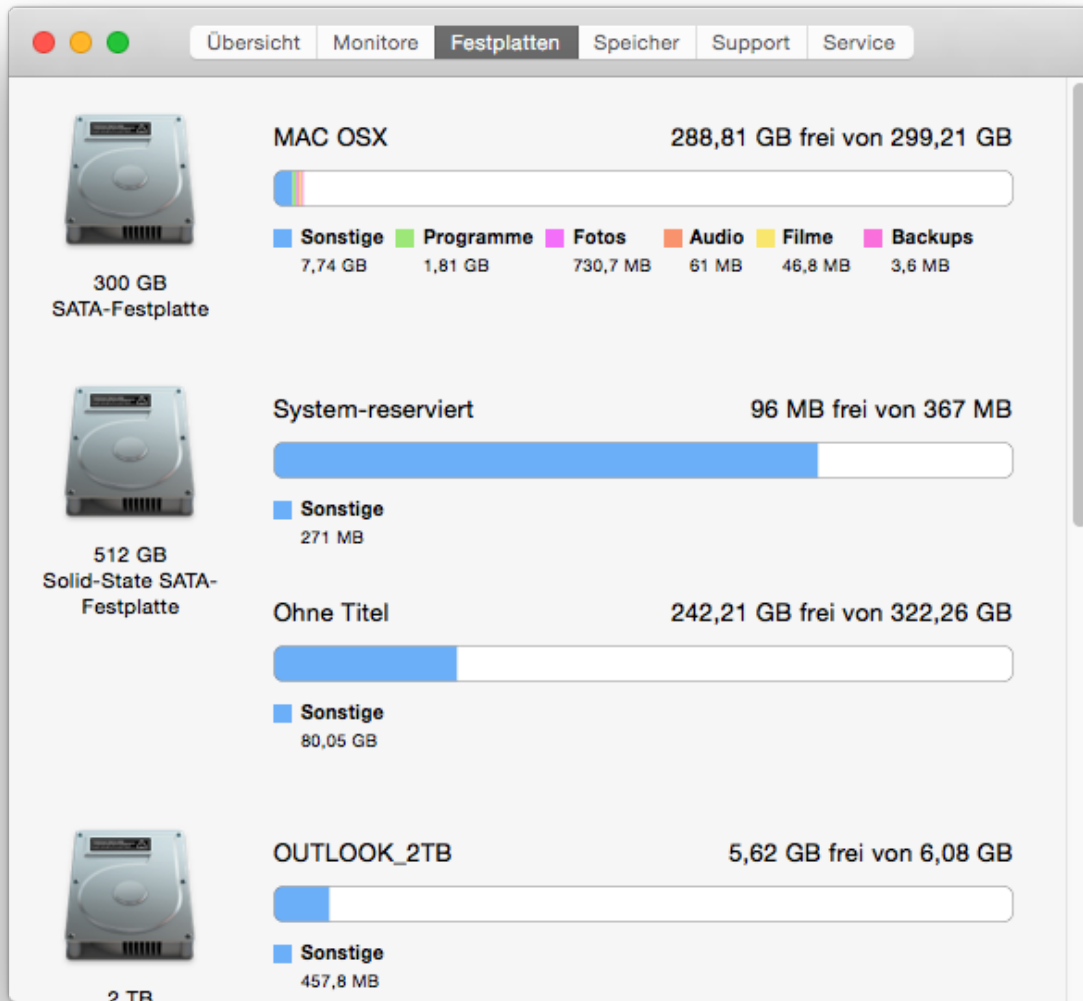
Übersicht Monitore Festplatten Speicher Support Service

300 GB
SATA-Festplatte

MAC OSX 288,81 GB frei von 299,21 GB

Sonstige 7,74 GB
Programme 1,81 GB
Fotos 730,7 MB
Audio 61 MB
Filme 46,8 MB
Backups 3,6 MB

512 GB
Solid-State SATA-Festplatte

System-reserviert 96 MB frei von 367 MB

Sonstige 271 MB

Ohne Titel 242,21 GB frei von 322,26 GB

Sonstige 80,05 GB

2 TB

OUTLOOK_2TB 5,62 GB frei von 6,08 GB

Sonstige 457,8 MB